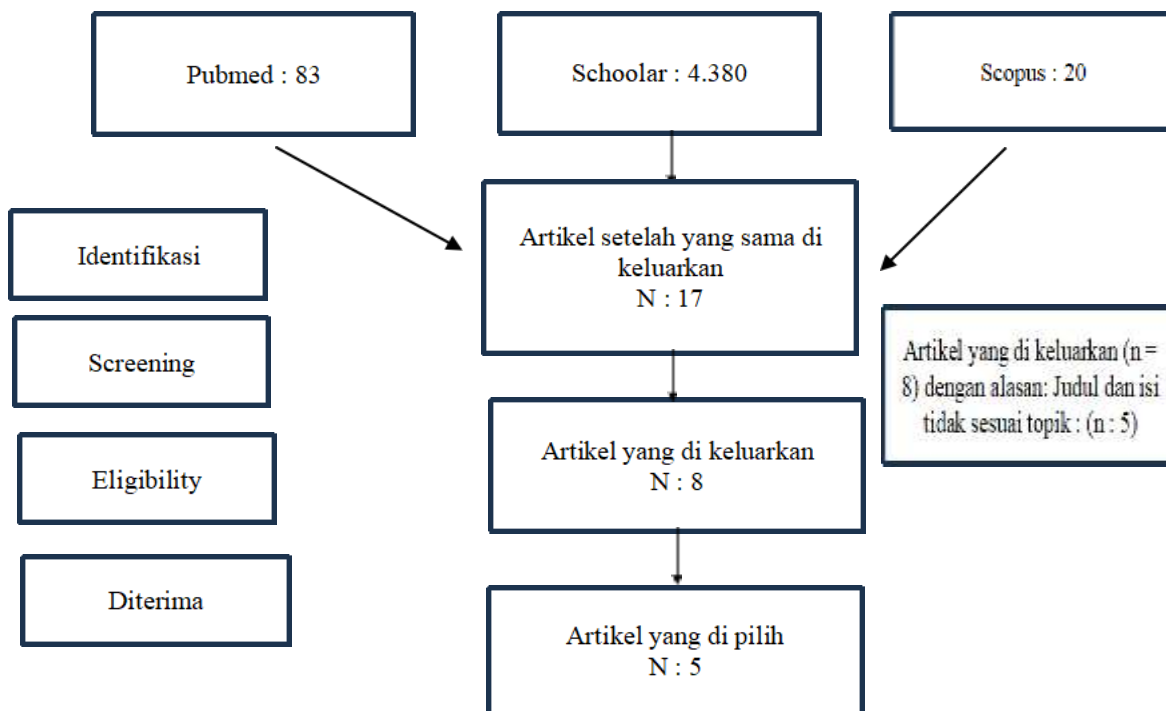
Pubmed : 83

Schoolar : 4.380

Scopus : 20

Identifikasi

Artikel setelah yang sama di keluarkan
N : 17

Screening

Artikel yang di keluarkan (n = 8) dengan alasan: Judul dan isi tidak sesuai topik : (n : 5)

Eligibility

Artikel yang di keluarkan
N : 8

Diterima

Artikel yang di pilih
N : 5